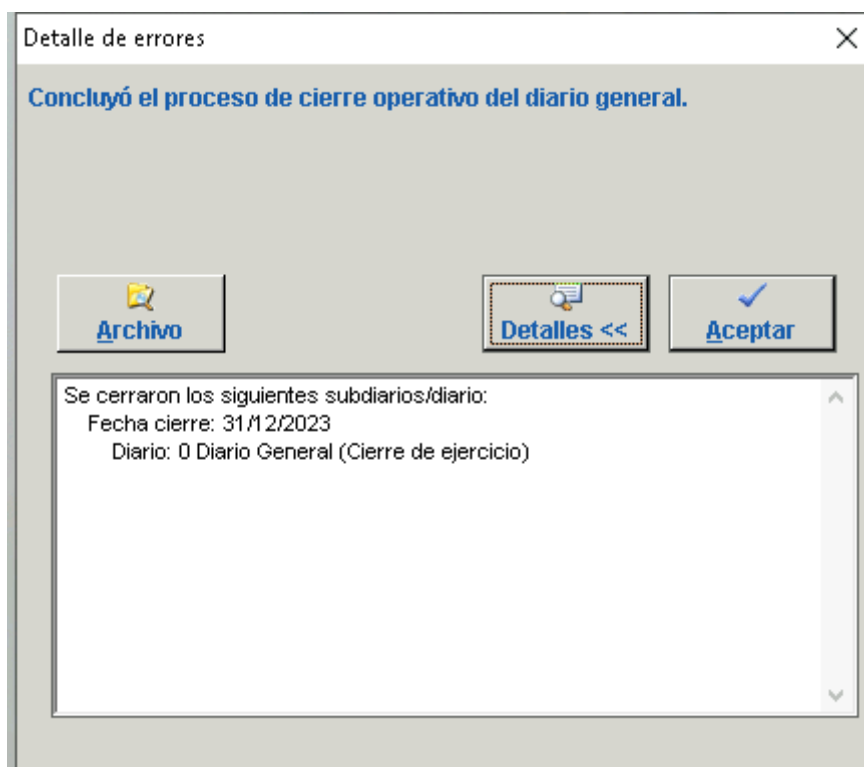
Detalle de errores

×

Concluyó el proceso de cierre operativo del diario general.

Archivo

Detalles <<

Aceptar

Se cerraron los siguientes subdiarios/diario:
Fecha cierre: 31/12/2023
Diario: 0 Diario General (Cierre de ejercicio)